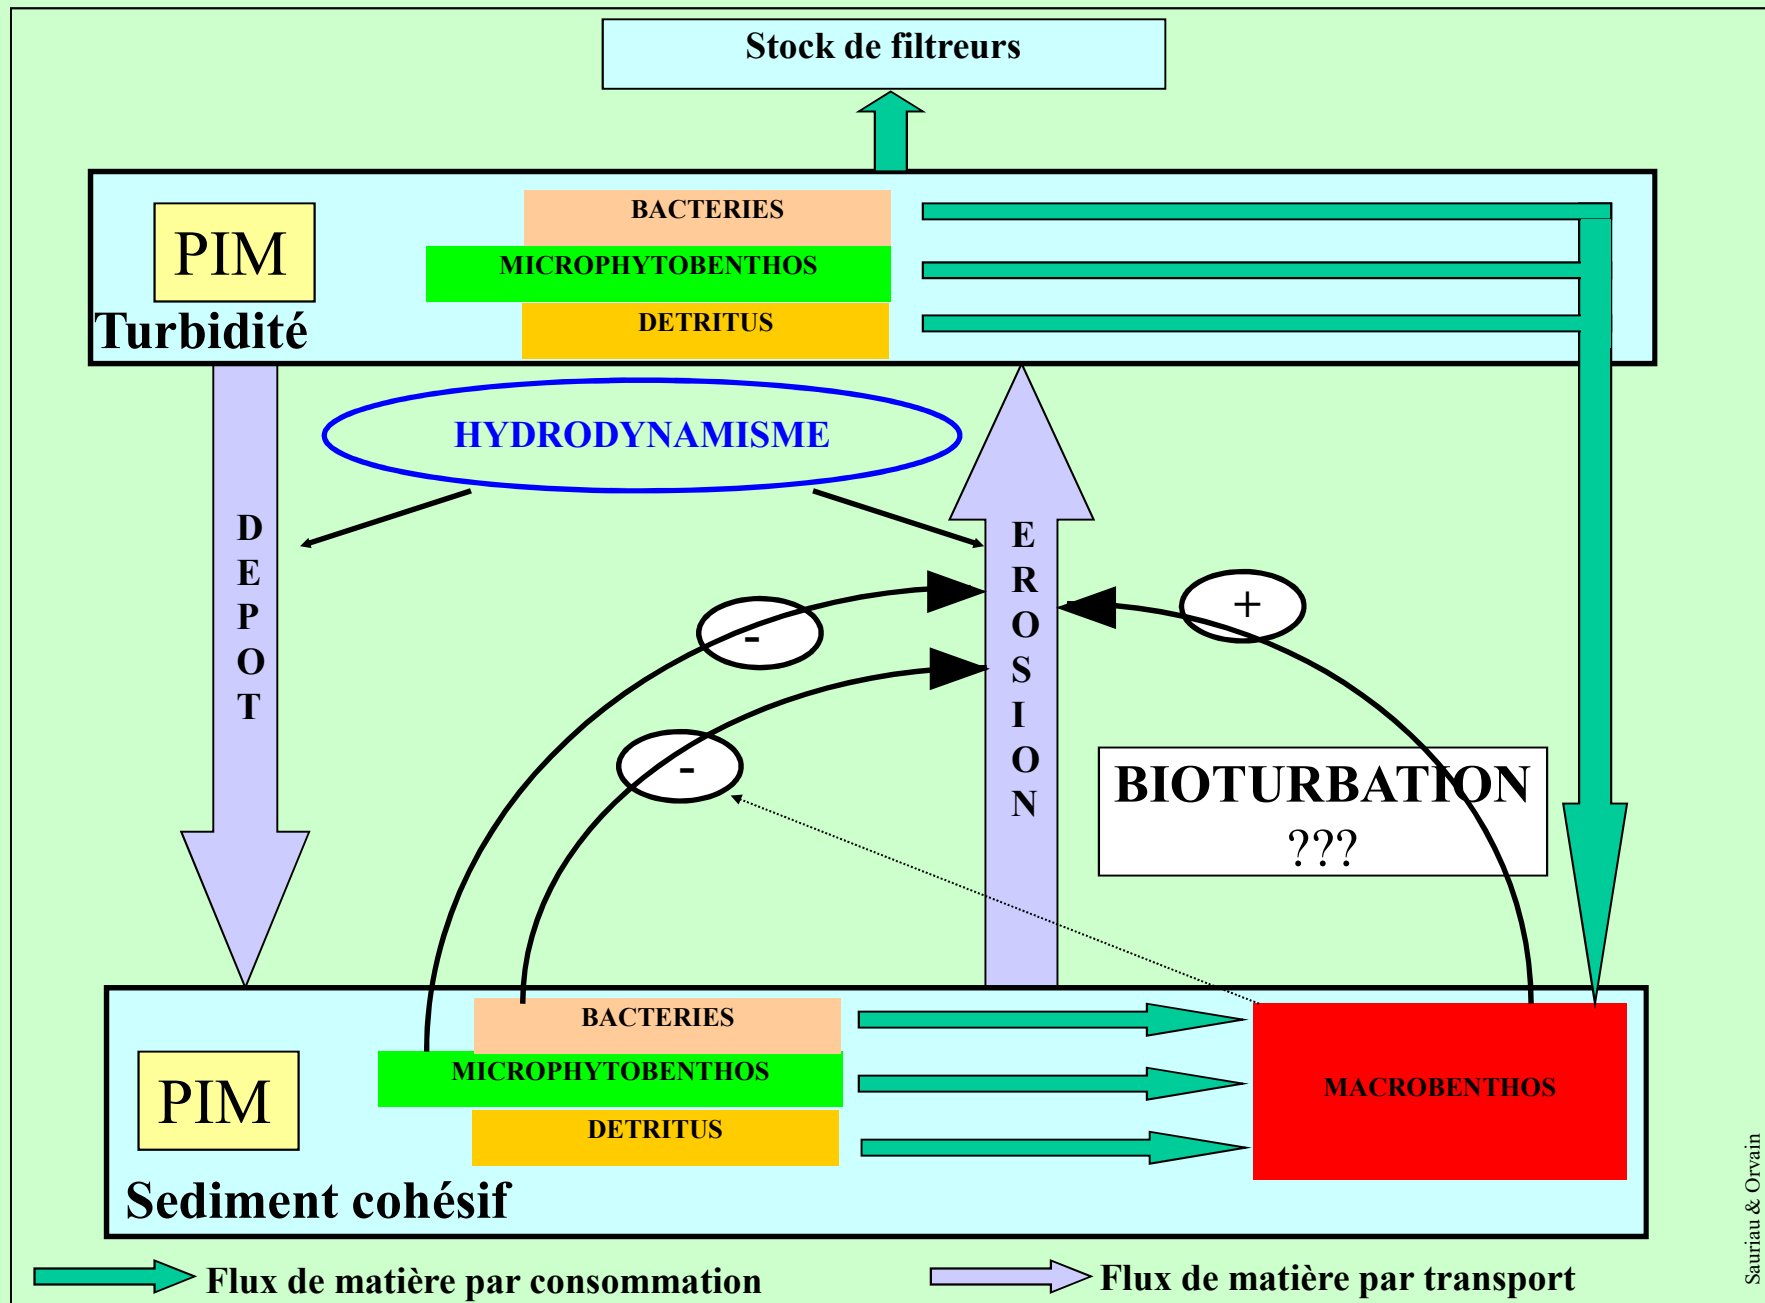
Stock de filtreurs

PIM

Turbidité

BACTERIES

MICROPHYTOBENTHOS

DETRITUS

HYDRODYNAMISME

DEPOT

EROSION

-

-

+

BIOTURBATION
???

PIM

BACTERIES

MICROPHYTOBENTHOS

DETRITUS

MACROBENTHOS

Sediment cohésif

Flux de matière par consommation

Flux de matière par transport

Sauriau & Orvain